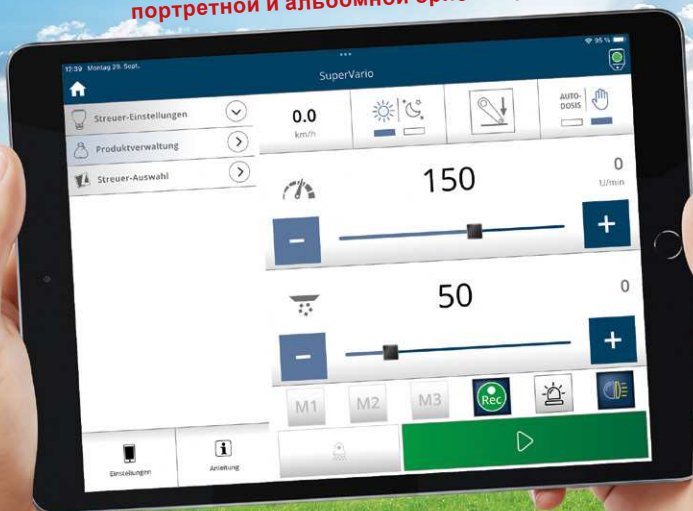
портретной и альбомной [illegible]

12:39 Montag 29. Sept.

95 %

SuperVario

Streuer-Einstellungen

Produktverwaltung

Streuer-Auswahl

0.0
km/h

AUTO-DOSIS

150

0
1/min

−

+

50

0

−

+

M1

M2

M3

Rec

Einstellungen

Anleitung